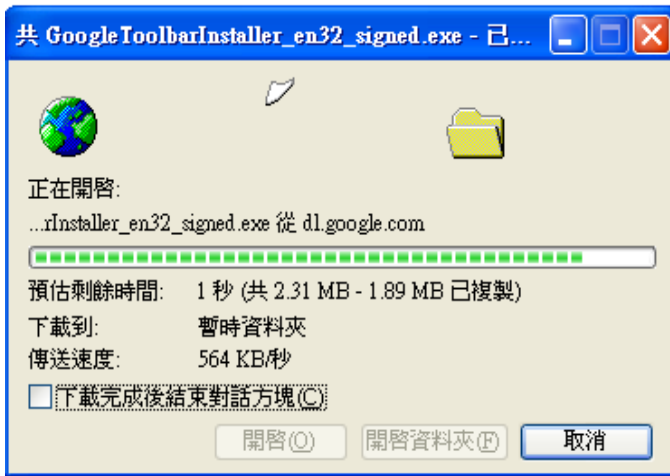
共 GoogleToolbarInstaller_en32_signed.exe - 已...

正在開啓:

...rInstaller_en32_signed.exe 從 dl.google.com

預估剩餘時間: 1 秒 (共 2.31 MB - 1.89 MB 已複製)

下載到: 暫時資料夾

傳送速度: 564 KB/秒

下載完成後結束對話方塊(C)

開啓(O) 開啓資料夾(F) 取消